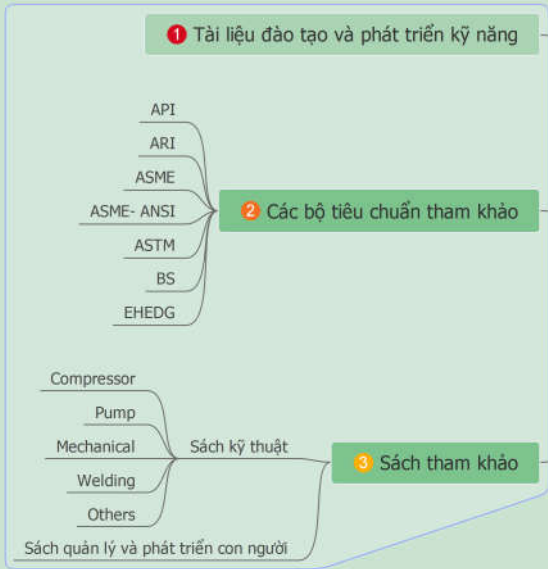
1 Tài liệu đào tạo và phát triển kỹ năng

API
ARI
ASME
ASME- ANSI
ASTM
BS
EHEDG

2 Các bộ tiêu chuẩn tham khảo

Compressor
Pump
Mechanical
Welding
Others

Sách kỹ thuật

Sách quản lý và phát triển con người

3 Sách tham khảo